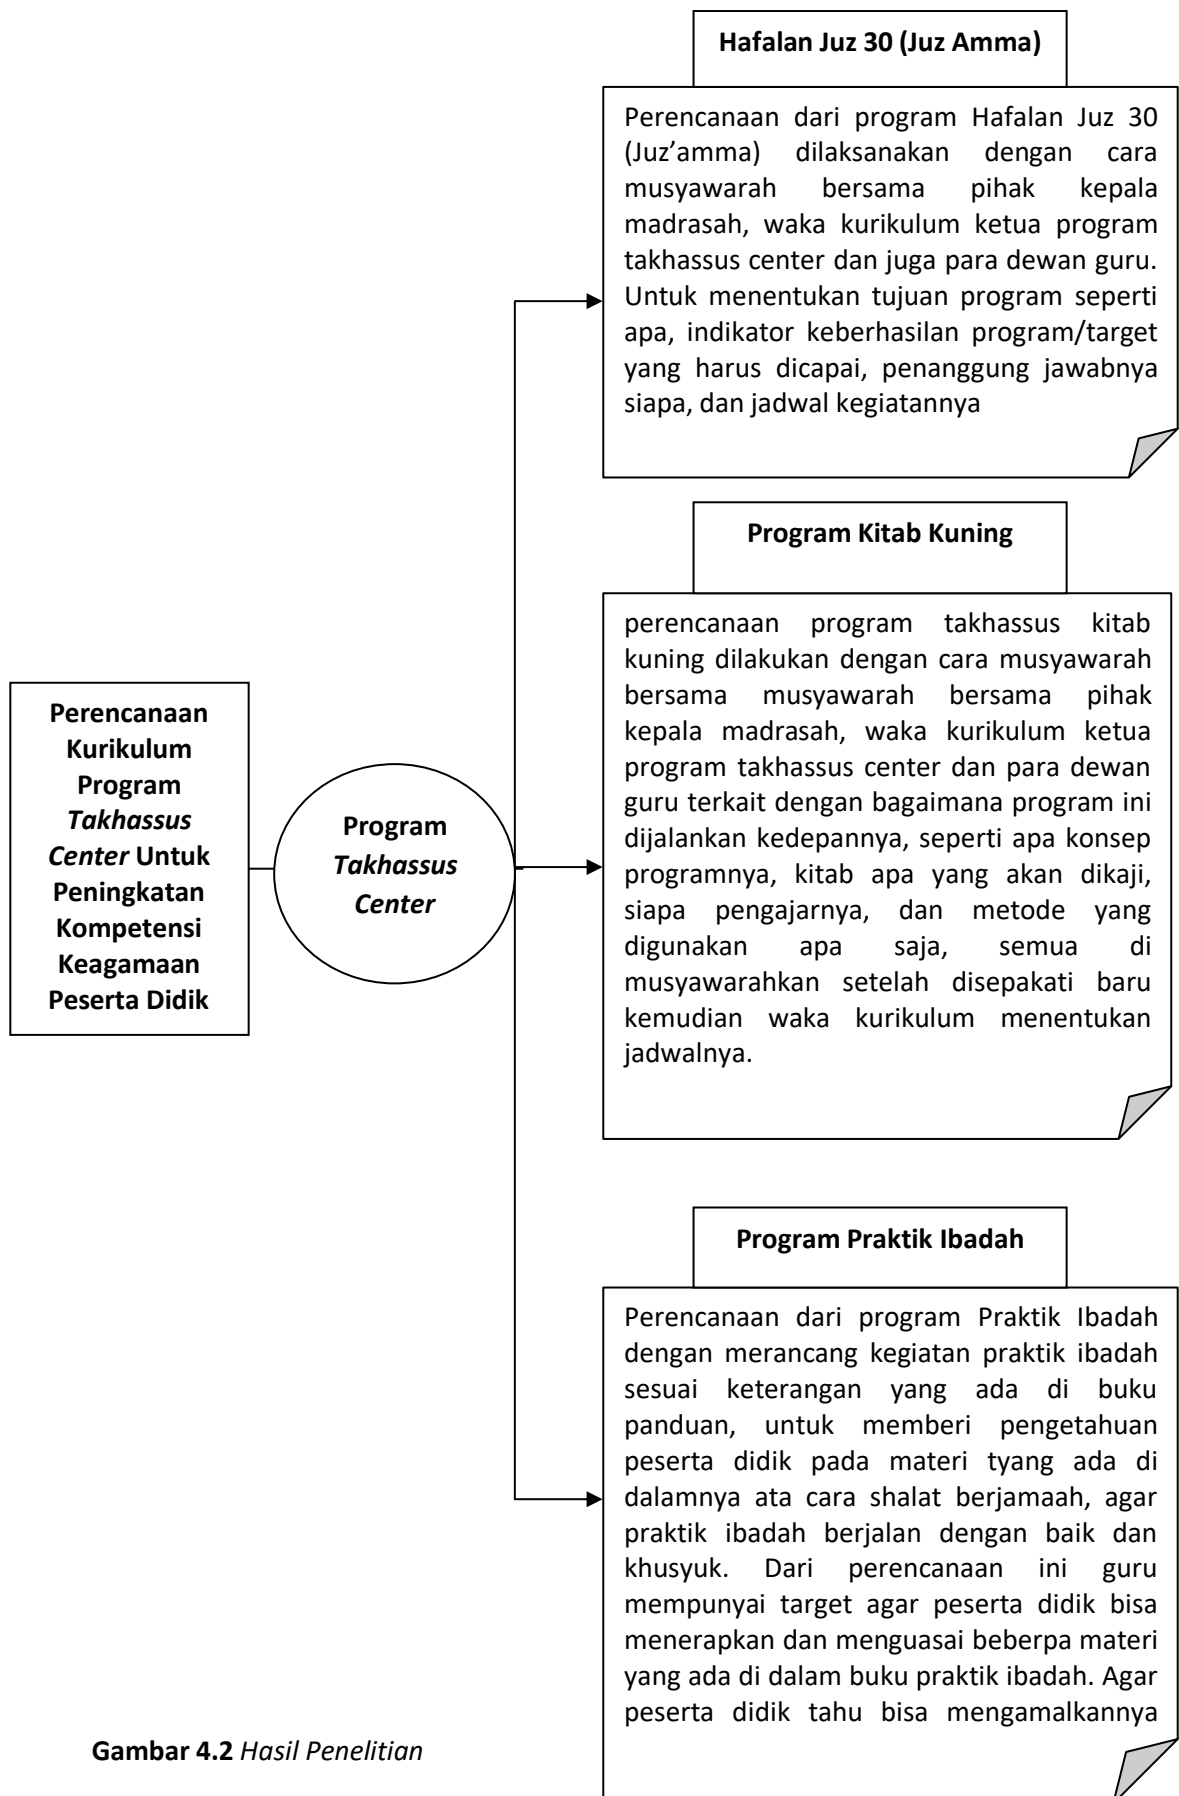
Perencanaan Kurikulum Program *Takhassus Center* Untuk Peningkatan Kompetensi Keagamaan Peserta Didik

Program *Takhassus Center*

Hafalan Juz 30 (Juz Amma)

Perencanaan dari program Hafalan Juz 30 (Juz'amma) dilaksanakan dengan cara musyawarah bersama pihak kepala madrasah, waka kurikulum ketua program takhassus center dan juga para dewan guru. Untuk menentukan tujuan program seperti apa, indikator keberhasilan program/target yang harus dicapai, penanggung jawabnya siapa, dan jadwal kegiatannya

Program Kitab Kuning

perencanaan program takhassus kitab kuning dilakukan dengan cara musyawarah bersama musyawarah bersama pihak kepala madrasah, waka kurikulum ketua program takhassus center dan para dewan guru terkait dengan bagaimana program ini dijalankan kedepannya, seperti apa konsep programnya, kitab apa yang akan dikaji, siapa pengajarnya, dan metode yang digunakan apa saja, semua di musyawarahkan setelah disepakati baru kemudian waka kurikulum menentukan jadwalnya.

Program Praktik Ibadah

Perencanaan dari program Praktik Ibadah dengan merancang kegiatan praktik ibadah sesuai keterangan yang ada di buku panduan, untuk memberi pengetahuan peserta didik pada materi tyang ada di dalamnya ata cara shalat berjamaah, agar praktik ibadah berjalan dengan baik dan khusyuk. Dari perencanaan ini guru mempunyai target agar peserta didik bisa menerapkan dan menguasai beberpa materi yang ada di dalam buku praktik ibadah. Agar peserta didik tahu bisa mengamalkannya

**Gambar 4.2** *Hasil Penelitian*